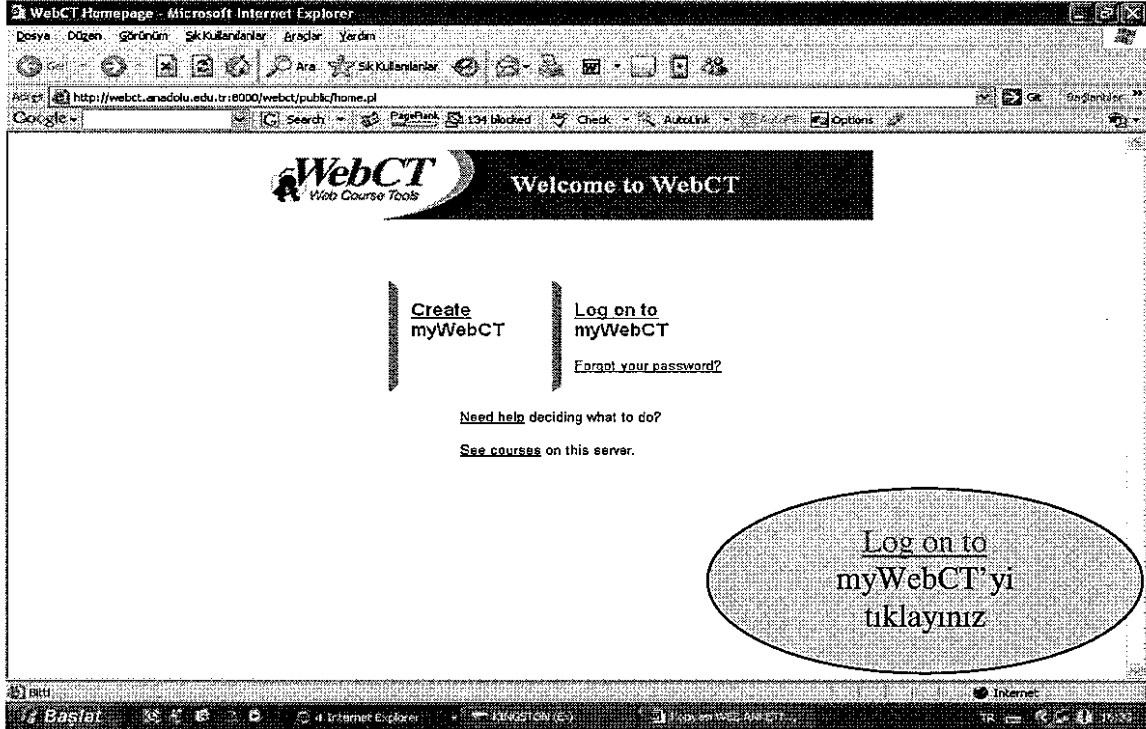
WebCT Homepage - Microsoft Internet Explorer

Dosya Düzen Görünüm Sık Kullanılanlar Araçlar Yardım

Geri Ara Sık Kullanılanlar

Adres http://webct.anadolu.edu.tr:8000/webct/public/home.pl Git Bağlantılar

Google Search PageRank 134 blocked Check AutoLink Options

WebCT Web Course Tools

Welcome to WebCT

Create myWebCT

Log on to myWebCT

Forgot your password?

Need help deciding what to do?

See courses on this server.

Log on to myWebCT'yi tıklayınız

Bitti Internet

Başlat 4 Internet Explorer KINGSTON (E:) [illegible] TR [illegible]